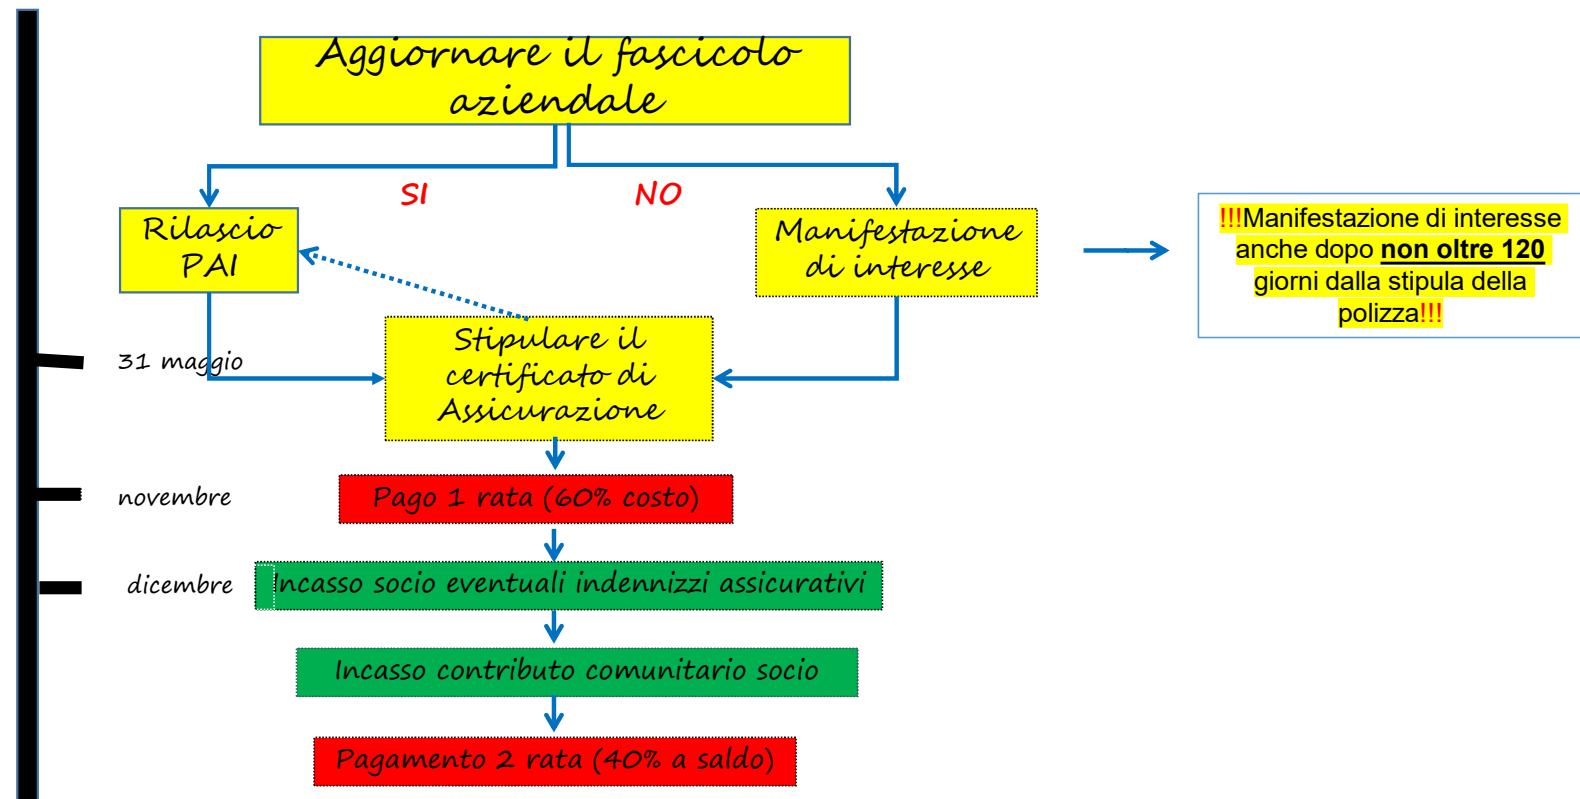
Aggiornare il fascicolo aziendale

SI

NO

Rilascio PAI

Manifestazione di interesse

!!!Manifestazione di interesse anche dopo **non oltre 120** giorni dalla stipula della polizza!!!

31 maggio

Stipulare il certificato di Assicurazione

novembre

Pago 1 rata (60% costo)

dicembre

Incasso socio eventuali indennizzi assicurativi

Incasso contributo comunitario socio

Pagamento 2 rata (40% a saldo)